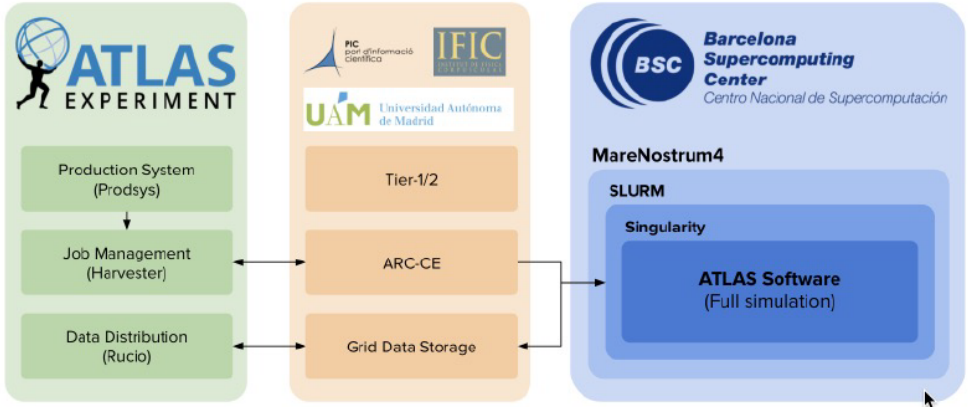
ATLAS
EXPERIMENT

Production System
(Prodsys)

Job Management
(Harvester)

Data Distribution
(Rucio)

PIC
port d'informació científica

IFIC
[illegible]

UAM Universidad Autónoma de Madrid

Tier-1/2

ARC-CE

Grid Data Storage

BSC Barcelona Supercomputing Center
Centro Nacional de Supercomputación

MareNostrum4

SLURM

Singularity

ATLAS Software
(Full simulation)